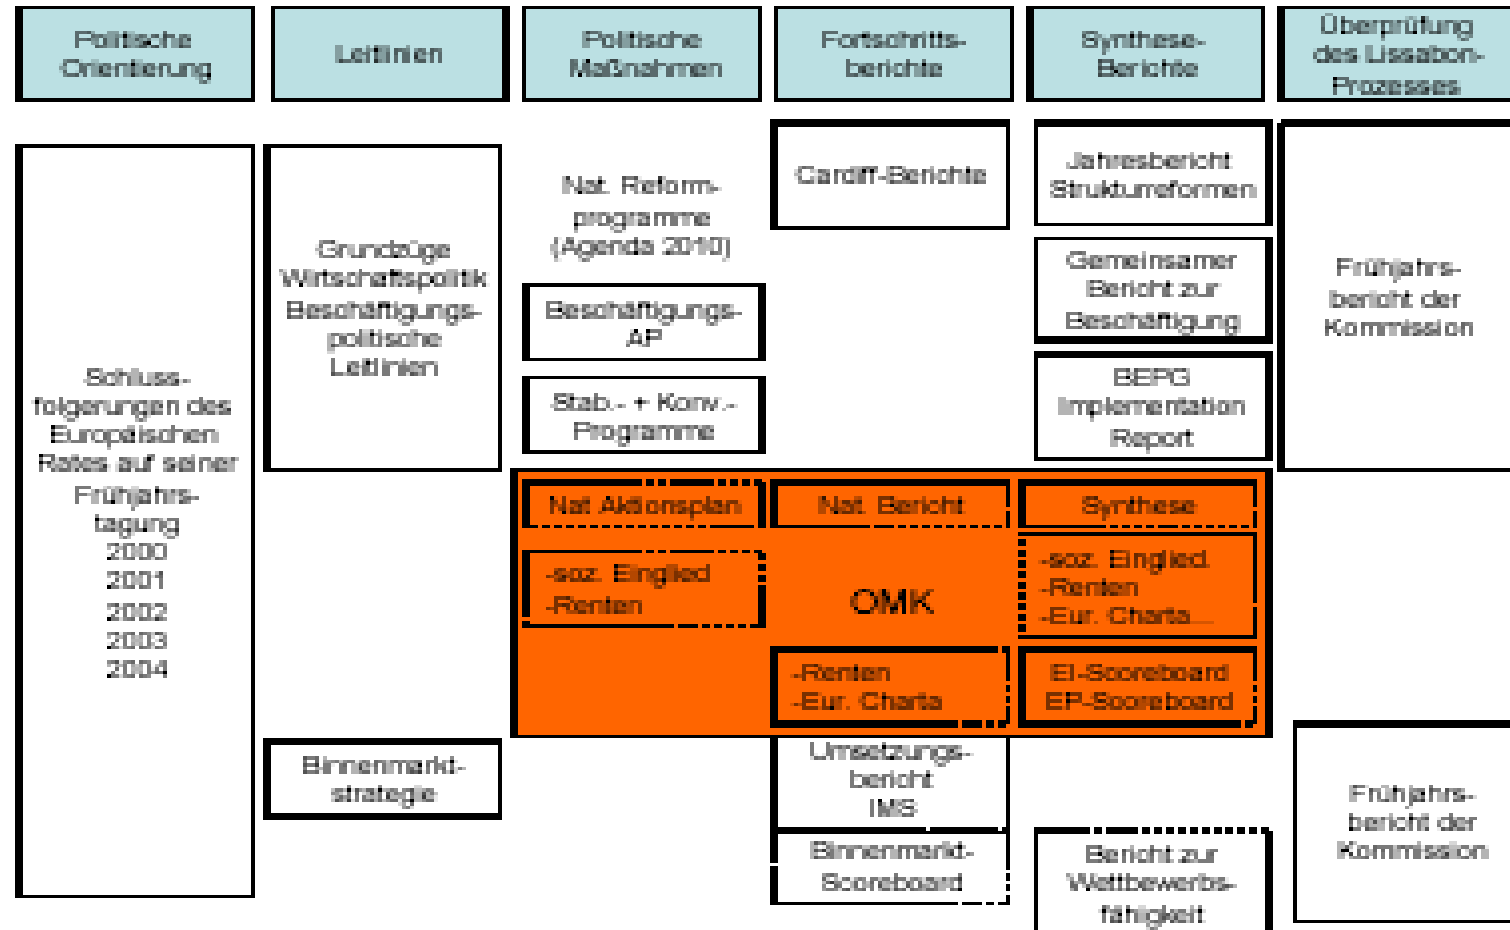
Politische Orientierung

Leitlinien

Politische Maßnahmen

Fortschrittsberichte

Synthese-Berichte

Überprüfung des Lissabon-Prozesses

Schlussfolgerungen des Europäischen Rates auf seiner Frühjahrstagung 2000 2001 2002 2003 2004

Grundzüge Wirtschaftspolitik Beschäftigungspolitische Leitlinien

Nat. Reformprogramme (Agenda 2010)

Beschäftigungs-AP

Stab.- + Konv.-Programme

Cardiff-Berichte

Jahresbericht Strukturreformen

Gemeinsamer Bericht zur Beschäftigung

BEPG Implementation Report

Frühjahrsbericht der Kommission

Nat. Aktionsplan

Nat. Bericht

Synthese

-soz. Einglied. -Renten

OMK

-soz. Einglied. -Renten -Eur. Charta...

-Renten -Eur. Charta

EI-Scoreboard EP-Scoreboard

Binnenmarktstrategie

Umsetzungsbericht IMS

Binnenmarkt-Scoreboard

Bericht zur Wettbewerbsfähigkeit

Frühjahrsbericht der Kommission